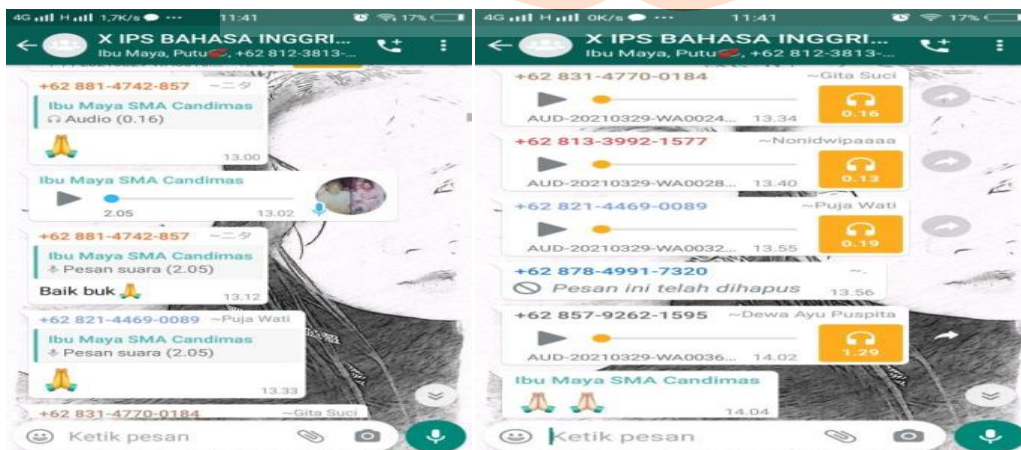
4G H 1,7K/s ··· 11:41 17%

X IPS BAHASA INGGRI...
Ibu Maya, Putu, +62 812-3813-...

+62 881-4742-857 ~ニタ
Ibu Maya SMA Candimas
Audio (0.16)
🙏
13.00

Ibu Maya SMA Candimas
2.05 13.02

+62 881-4742-857 ~ニタ
Ibu Maya SMA Candimas
Pesan suara (2.05)
Baik buk 🙏
13.12

+62 821-4469-0089 ~Puja Wati
Ibu Maya SMA Candimas
Pesan suara (2.05)
🙏
13.33

+62 831-4770-0184 ~Gita Suci

Ketik pesan

4G H 0K/s ··· 11:41 17%

X IPS BAHASA INGGRI...
Ibu Maya, Putu, +62 812-3813-...

+62 831-4770-0184 ~Gita Suci
AUD-20210329-WA0024... 13.34
0.16

+62 813-3992-1577 ~Nonidwipaaaa
AUD-20210329-WA0028... 13.40
0.13

+62 821-4469-0089 ~Puja Wati
AUD-20210329-WA0032... 13.55
0.19

+62 878-4991-7320 ~.
Pesan ini telah dihapus 13.56

+62 857-9262-1595 ~Dewa Ayu Puspita
AUD-20210329-WA0036... 14.02
1.29

Ibu Maya SMA Candimas
🙏 🙏
14.04

Ketik pesan